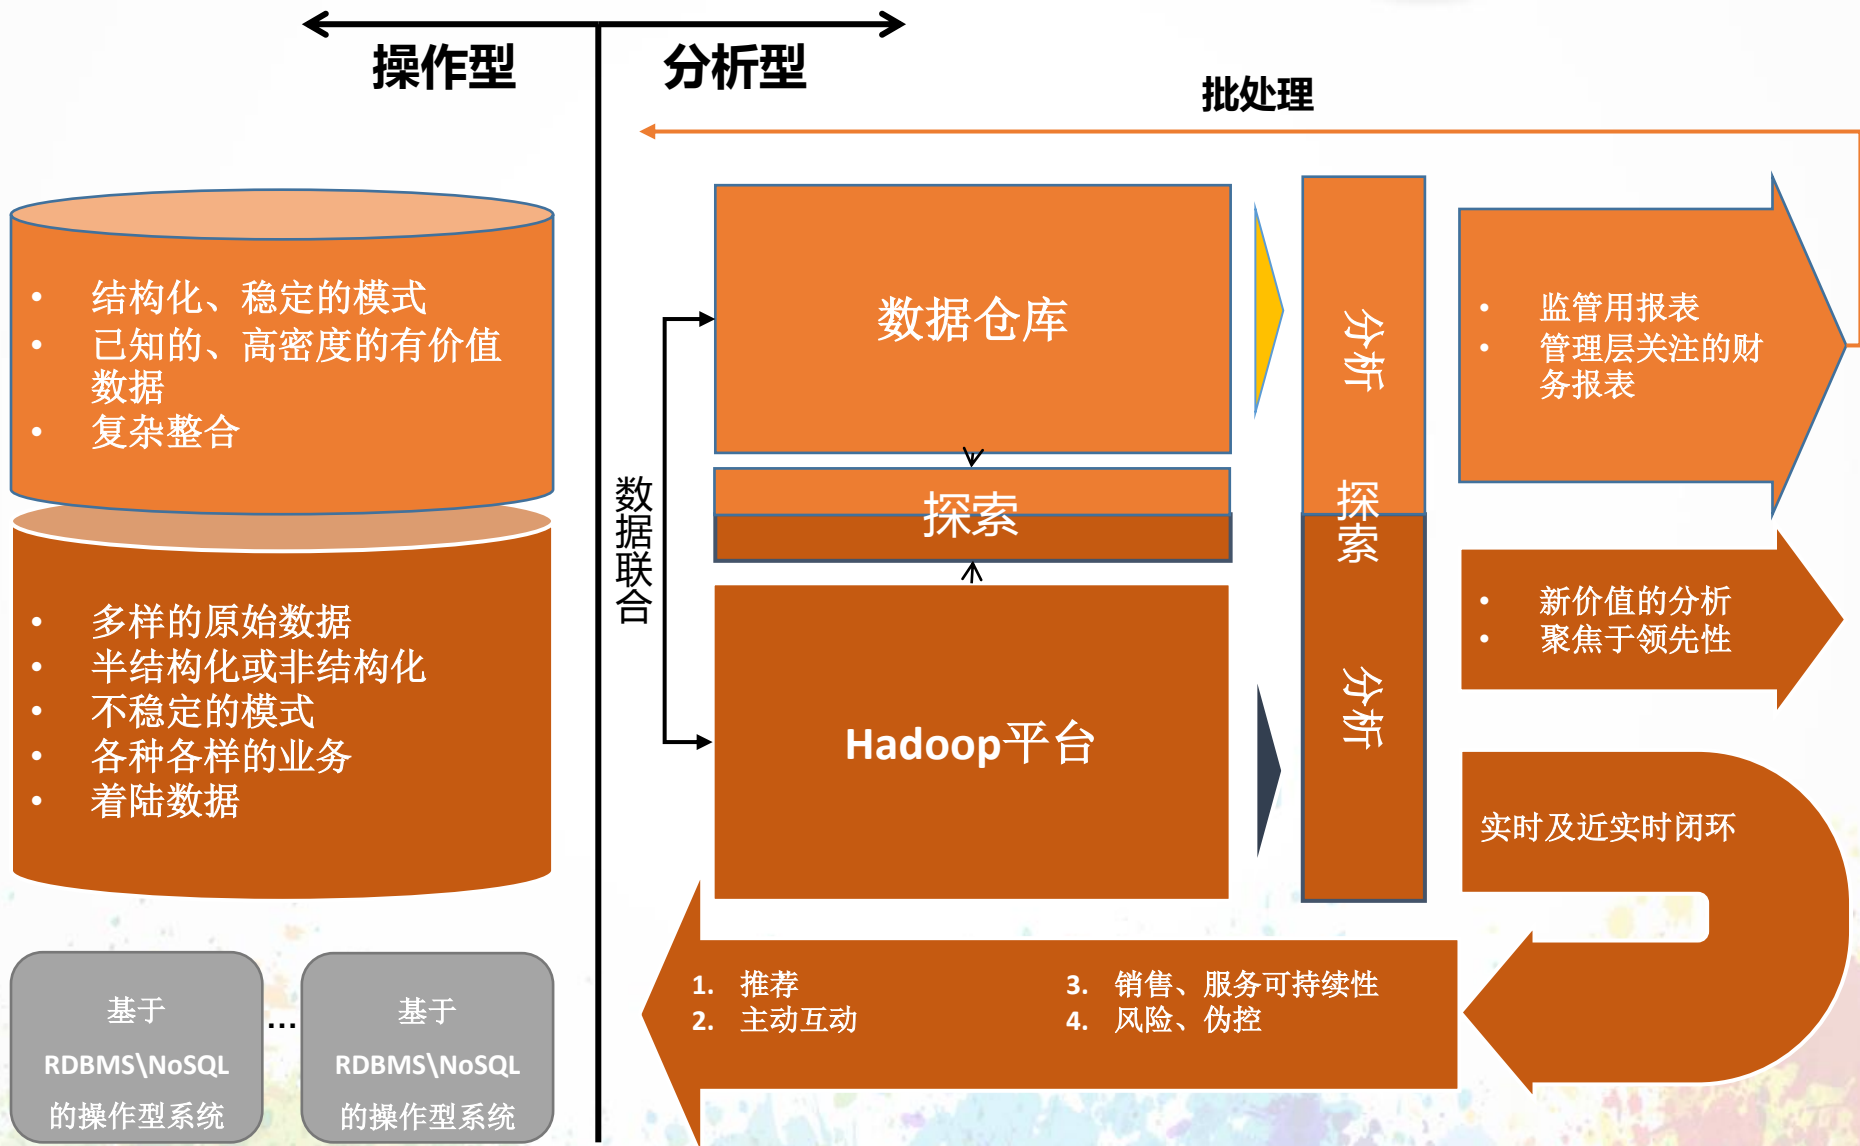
操作型

分析型

批处理

- 结构化、稳定的模式
- 已知的、高密度的有价值数据
- 复杂整合

- 多样的原始数据
- 半结构化或非结构化
- 不稳定的模式
- 各种各样的业务
- 着陆数据

基于 RDBMS\NoSQL 的操作型系统

...

基于 RDBMS\NoSQL 的操作型系统

数据联合

数据仓库

探索

Hadoop平台

分析

探索

分析

- 监管用报表
- 管理层关注的财务报表

- 新价值的分析
- 聚焦于领先性

实时及近实时闭环

1. 推荐
2. 主动互动
3. 销售、服务可持续性
4. 风险、伪控